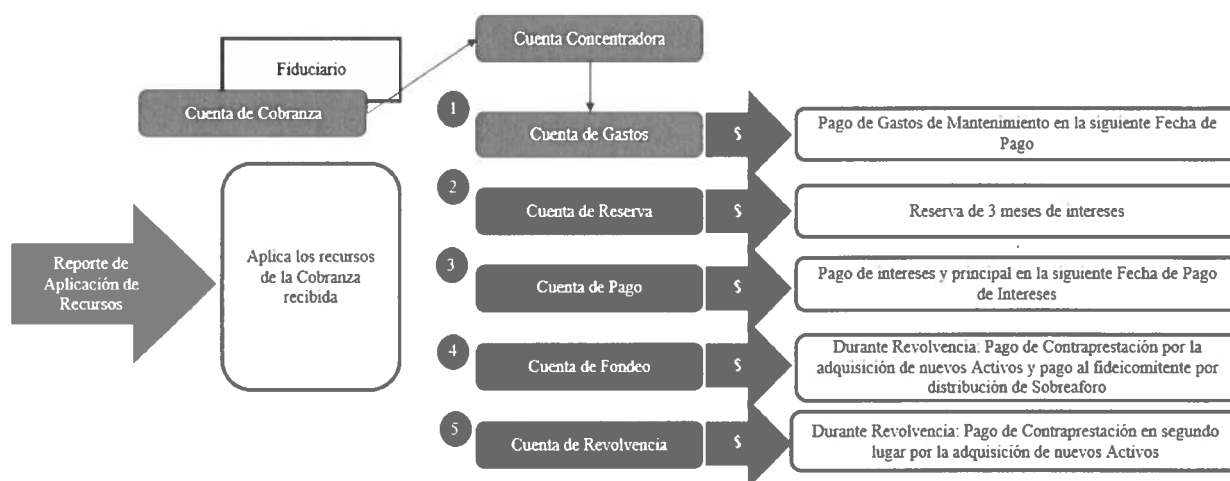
Fiduciario

Cuenta de Cobranza

Cuenta Concentradora

Reporte de Aplicación de Recursos

Aplica los recursos de la Cobranza recibida

1 Cuenta de Gastos $ Pago de Gastos de Mantenimiento en la siguiente Fecha de Pago

2 Cuenta de Reserva $ Reserva de 3 meses de intereses

3 Cuenta de Pago $ Pago de intereses y principal en la siguiente Fecha de Pago de Intereses

4 Cuenta de Fondeo $ Durante Revolvencia: Pago de Contraprestación por la adquisición de nuevos Activos y pago al fideicomitente por distribución de Sobreaforo

5 Cuenta de Revolvencia $ Durante Revolvencia: Pago de Contraprestación en segundo lugar por la adquisición de nuevos Activos